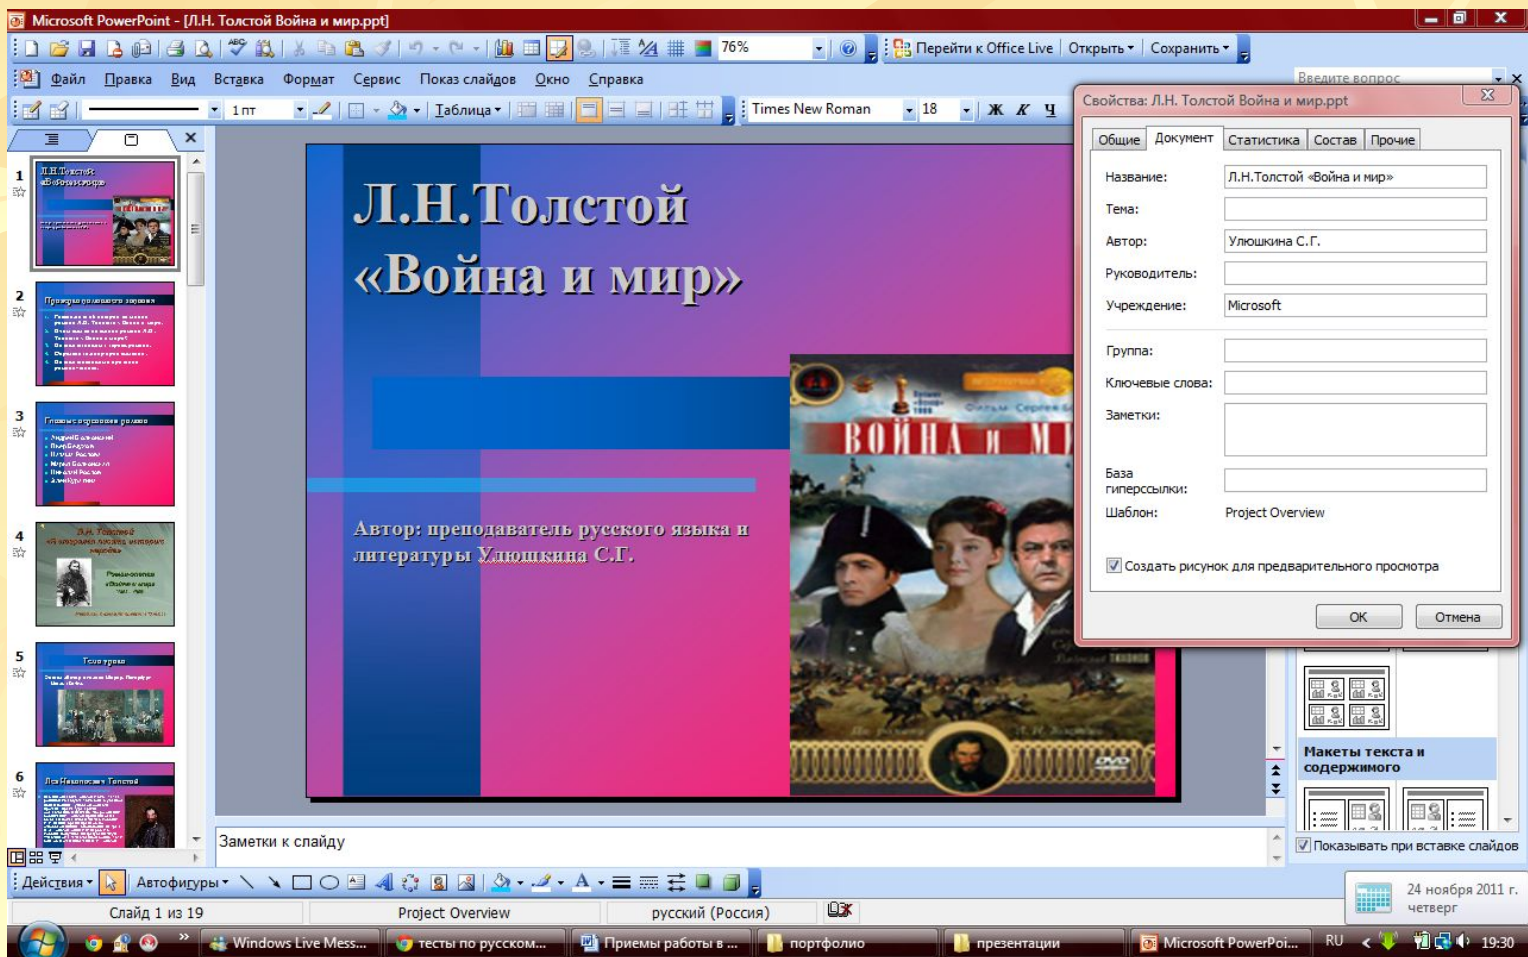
Microsoft PowerPoint - [Л.Н. Толстой Война и мир.ppt]

76%

Перейти к Office Live | Открыть | Сохранить

Файл Правка Вид Вставка Формат Сервис Показ слайдов Окно Справка

Введите вопрос

1 пт | Таблица | Times New Roman | 18 | Ж К Ч

Свойства: Л.Н. Толстой Война и мир.ppt

Общие | Документ | Статистика | Состав | Прочие

Название: Л.Н.Толстой «Война и мир»

Тема:

Автор: Улюшкина С.Г.

Руководитель:

Учреждение: Microsoft

Группа:

Ключевые слова:

Заметки:

База гиперссылки:

Шаблон: Project Overview

Создать рисунок для предварительного просмотра

ОК | Отмена

Л.Н.Толстой «Война и мир»

Автор: преподаватель русского языка и литературы Улюшкина С.Г.

ВОЙНА и МИ

Макеты текста и содержимого

Показывать при вставке слайдов

Заметки к слайду

Действия | Автофигуры

Слайд 1 из 19 | Project Overview | русский (Россия)

24 ноября 2011 г. четверг

Windows Live Mess... | тесты по русском... | Приемы работы в ... | портфолио | презентации | Microsoft PowerPoi... | RU | 19:30